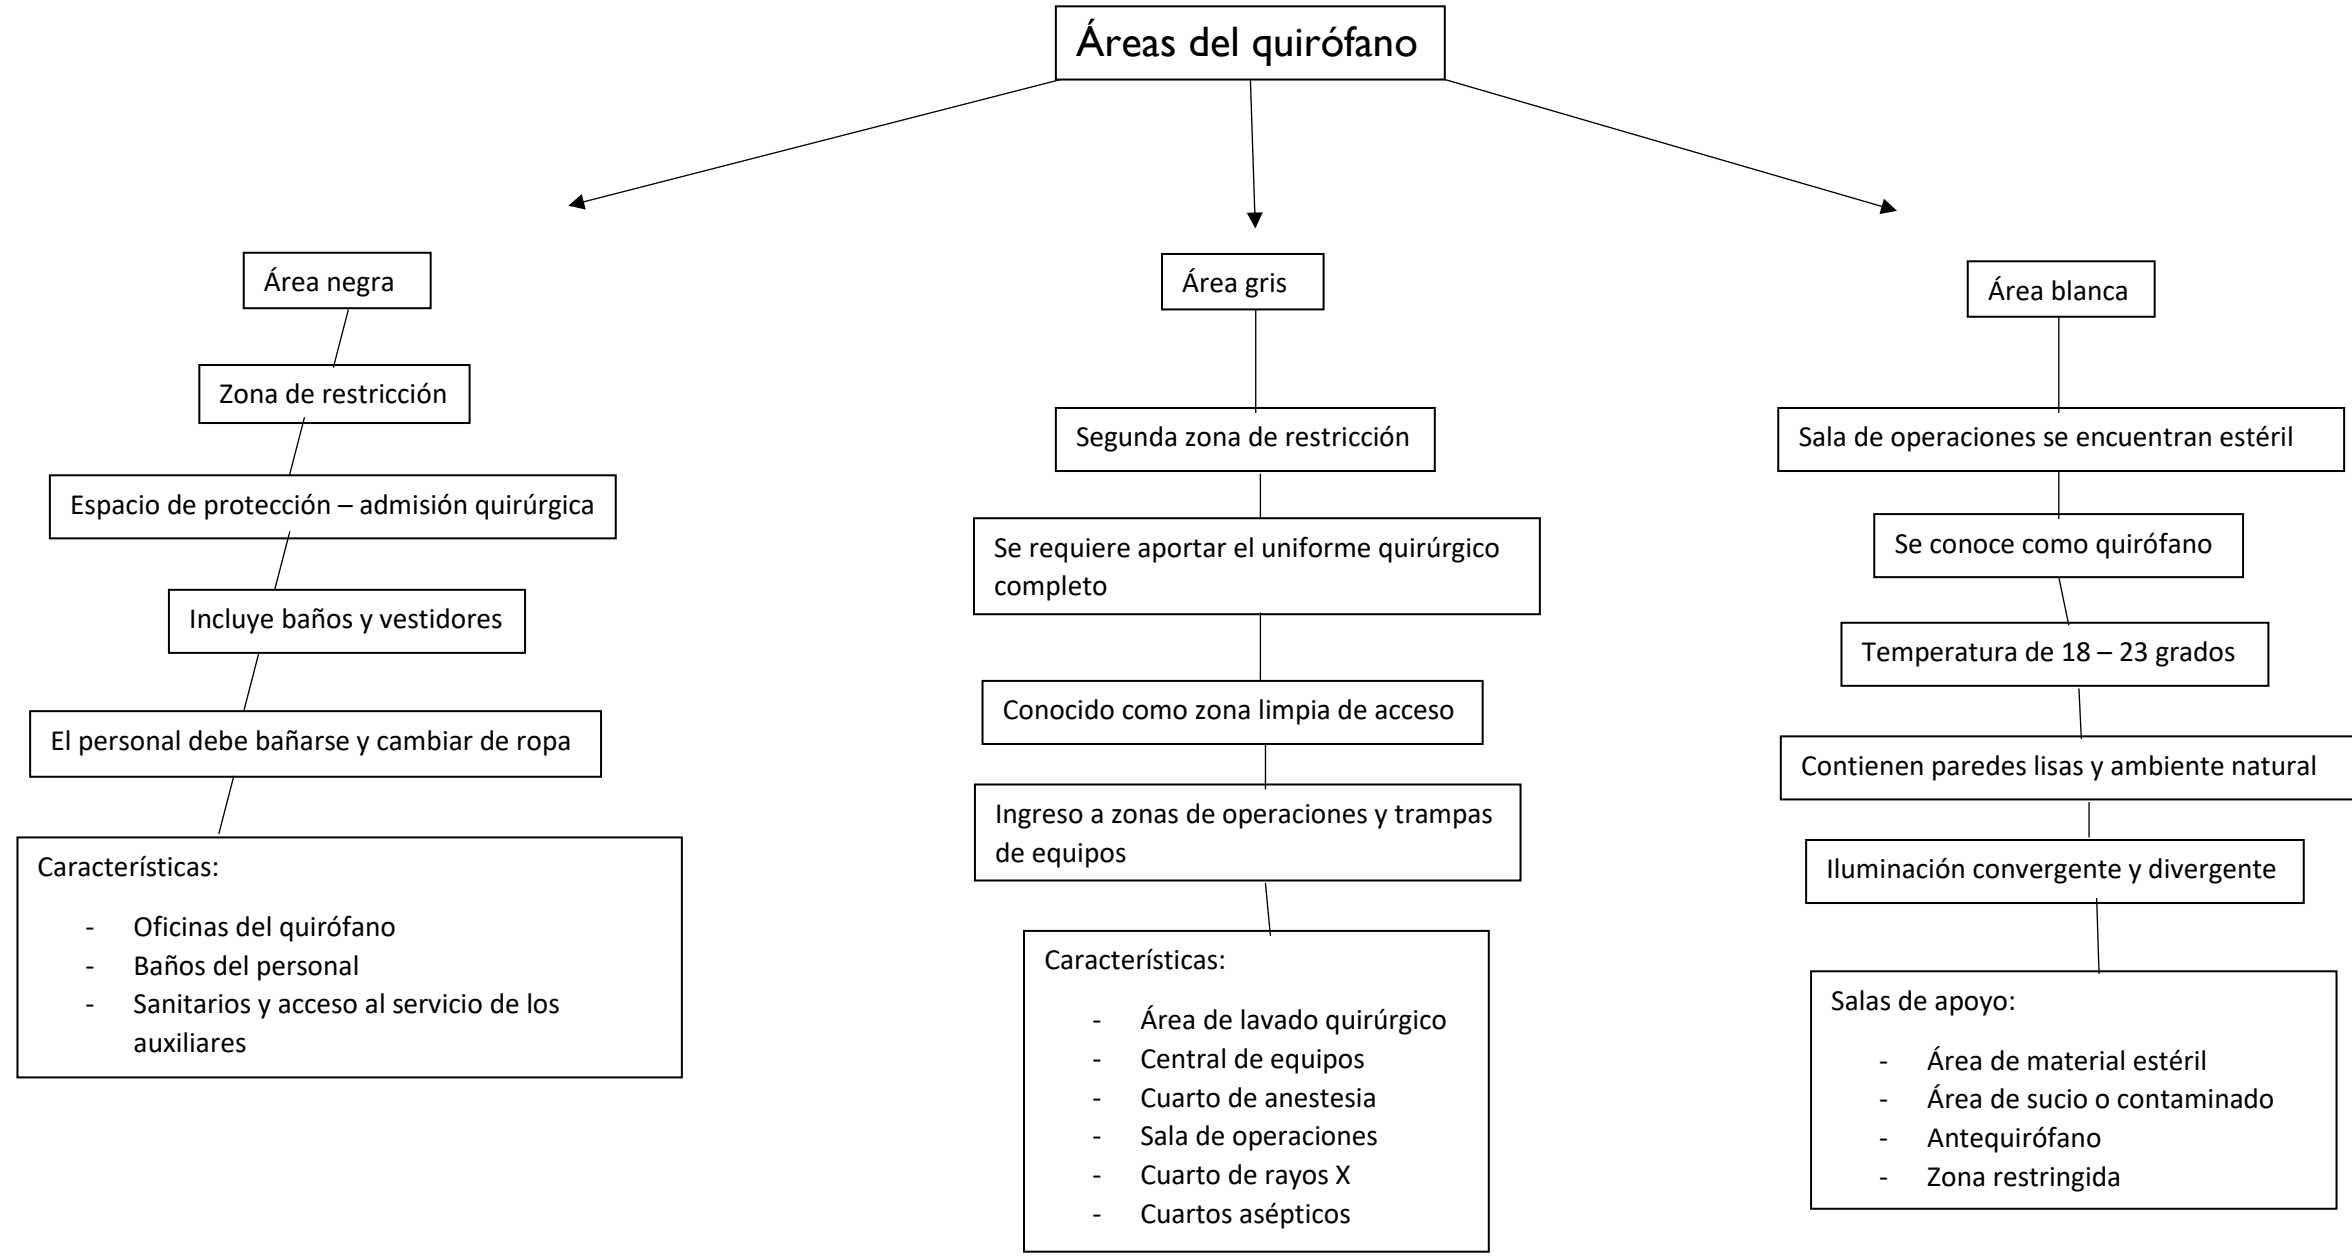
Áreas del quirófano

Área negra

Zona de restricción

Espacio de protección – admisión quirúrgica

Incluye baños y vestidores

El personal debe bañarse y cambiar de ropa

Características:

- Oficinas del quirófano
- Baños del personal
- Sanitarios y acceso al servicio de los auxiliares

Área gris

Segunda zona de restricción

Se requiere aportar el uniforme quirúrgico completo

Conocido como zona limpia de acceso

Ingreso a zonas de operaciones y trampas de equipos

Características:

- Área de lavado quirúrgico
- Central de equipos
- Cuarto de anestesia
- Sala de operaciones
- Cuarto de rayos X
- Cuartos asépticos

Área blanca

Sala de operaciones se encuentran estéril

Se conoce como quirófano

Temperatura de 18 – 23 grados

Contienen paredes lisas y ambiente natural

Iluminación convergente y divergente

Salas de apoyo:

- Área de material estéril
- Área de sucio o contaminado
- Antequirófano
- Zona restringida